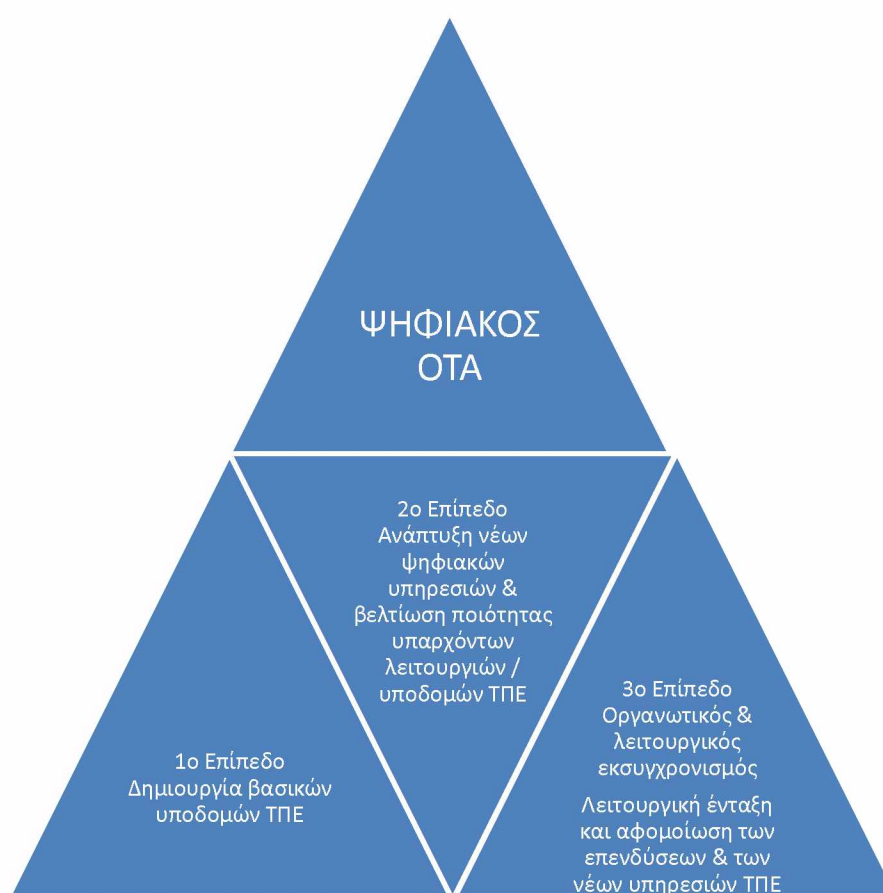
ΨΗΦΙΑΚΟΣ ΟΤΑ

2ο Επίπεδο Ανάπτυξη νέων ψηφιακών υπηρεσιών & βελτίωση ποιότητας υπαρχόντων λειτουργιών / υποδομών ΤΠΕ

1ο Επίπεδο Δημιουργία βασικών υποδομών ΤΠΕ

3ο Επίπεδο Οργανωτικός & λειτουργικός εκσυγχρονισμός

Λειτουργική ένταξη και αφομοίωση των επενδύσεων & των νέων υπηρεσιών ΤΠΕ